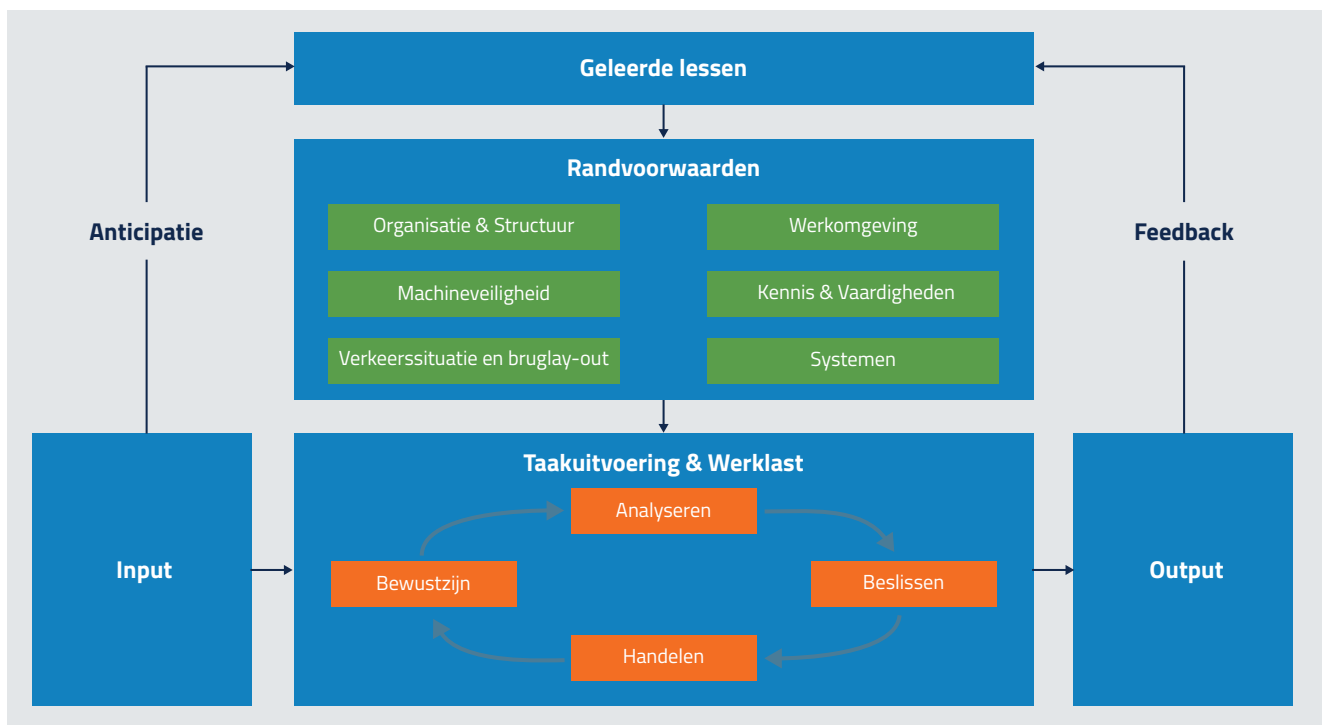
Geleerde lessen

Anticipatie

Feedback

Randvoorwaarden

Organisatie & Structuur

Werkomgeving

Machineveiligheid

Kennis & Vaardigheden

Verkeerssituatie en bruglay-out

Systemen

Input

Taakuitvoering & Werklast

Analyseren

Bewustzijn

Beslissen

Handelen

Output